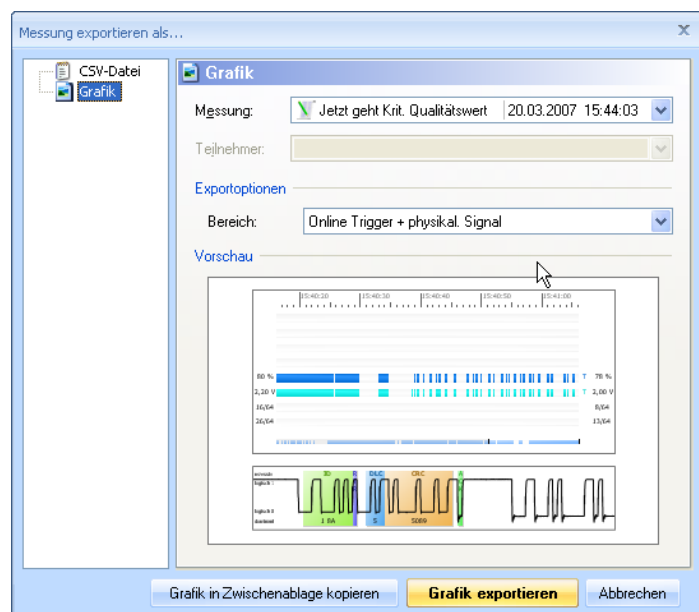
Messung exportieren als...

X

CSV-Datei

Grafik

Grafik

Messung: Jetzt geht Krit. Qualitätswert 20.03.2007 15:44:03

Teilnehmer:

Exportoptionen

Bereich: Online Trigger + physikal. Signal

Vorschau

15:40:20 15:40:30 15:40:40 15:40:50 15:41:00

80 % 78 %

2,20 V 2,00 V

16/64 8/64

26/64 13/64

rezessiv

logisch 1

logisch 0

dominant

ID

DLC

CRC

A

1 8A

5

5D89

Grafik in Zwischenablage kopieren

Grafik exportieren

Abbrechen